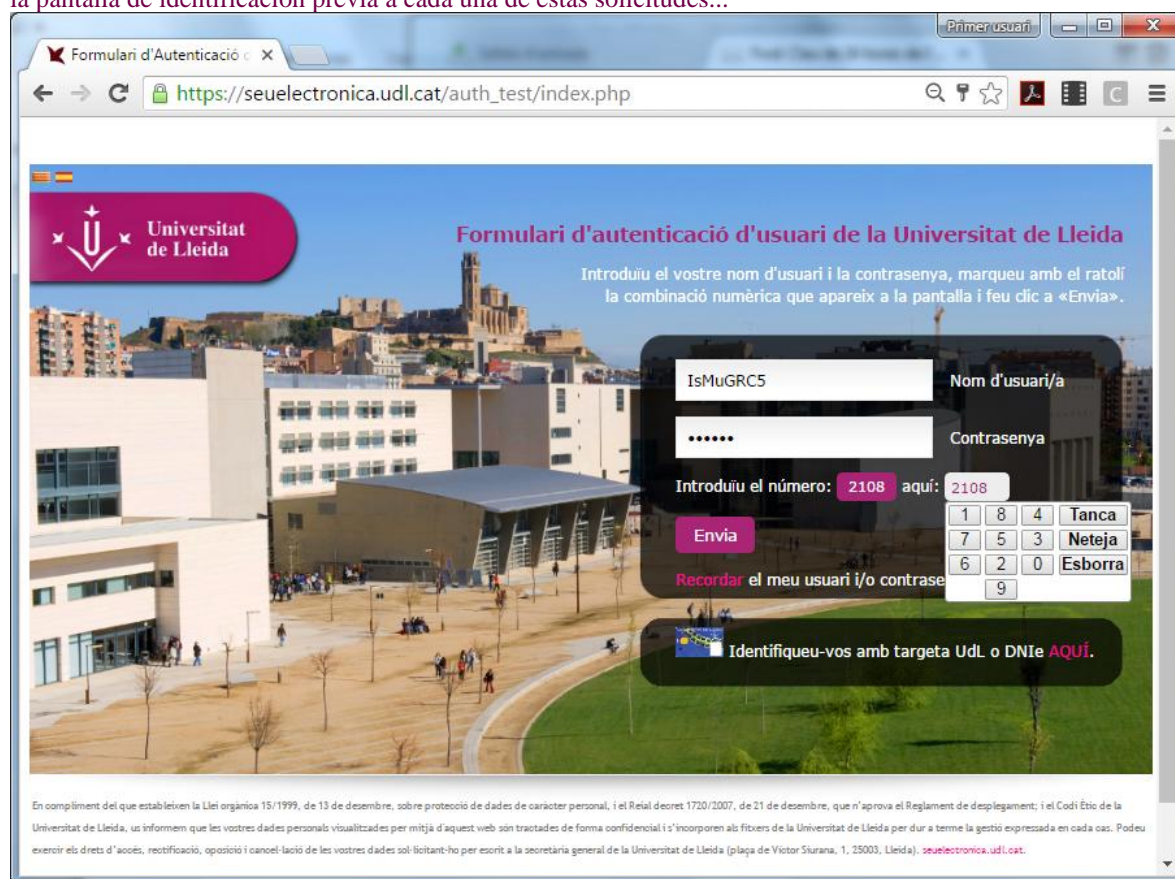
la pantalla de identificación previa a cada una de estas solicitudes...

Primer usuari

Formulari d'Autenticació

https://seuelectronica.udl.cat/auth_test/index.php

Universitat de Lleida

Formulari d'autenticació d'usuari de la Universitat de Lleida

Introduïu el vostre nom d'usuari i la contrasenya, marqueu amb el ratolí la combinació numèrica que apareix a la pantalla i feu clic a «Envia».

IsMuGRC5 Nom d'usuari/a

•••••• Contrasenya

Introduïu el número: 2108 aquí: 2108

| 1 | 8 | 4 | Tanca |
|---|---|---|---|
| 7 | 5 | 3 | Neteja |
| 6 | 2 | 0 | Esborra |
| | 9 | | |

Envia

Recordar el meu usuari i/o contrase

Identifiqueu-vos amb targeta UdL o DNIe AQUÍ.

En compliment del que estableixen la Llei orgànica 15/1999, de 13 de desembre, sobre protecció de dades de caràcter personal, i el Reial decret 1720/2007, de 21 de desembre, que n'aprova el Reglament de desplegament; i el Codi Ètic de la Universitat de Lleida, us informem que les vostres dades personals visualitzades per mitjà d'aquest web són tractades de forma confidencial i s'incorporen als fitxers de la Universitat de Lleida per dur a terme la gestió expressada en cada cas. Podeu exercir els drets d'accés, rectificació, oposició i cancel·lació de les vostres dades sol·licitant-ho per escrit a la secretària general de la Universitat de Lleida (plaça de Víctor Siurana, 1, 25003, Lleida). seuelectronica.udl.cat.